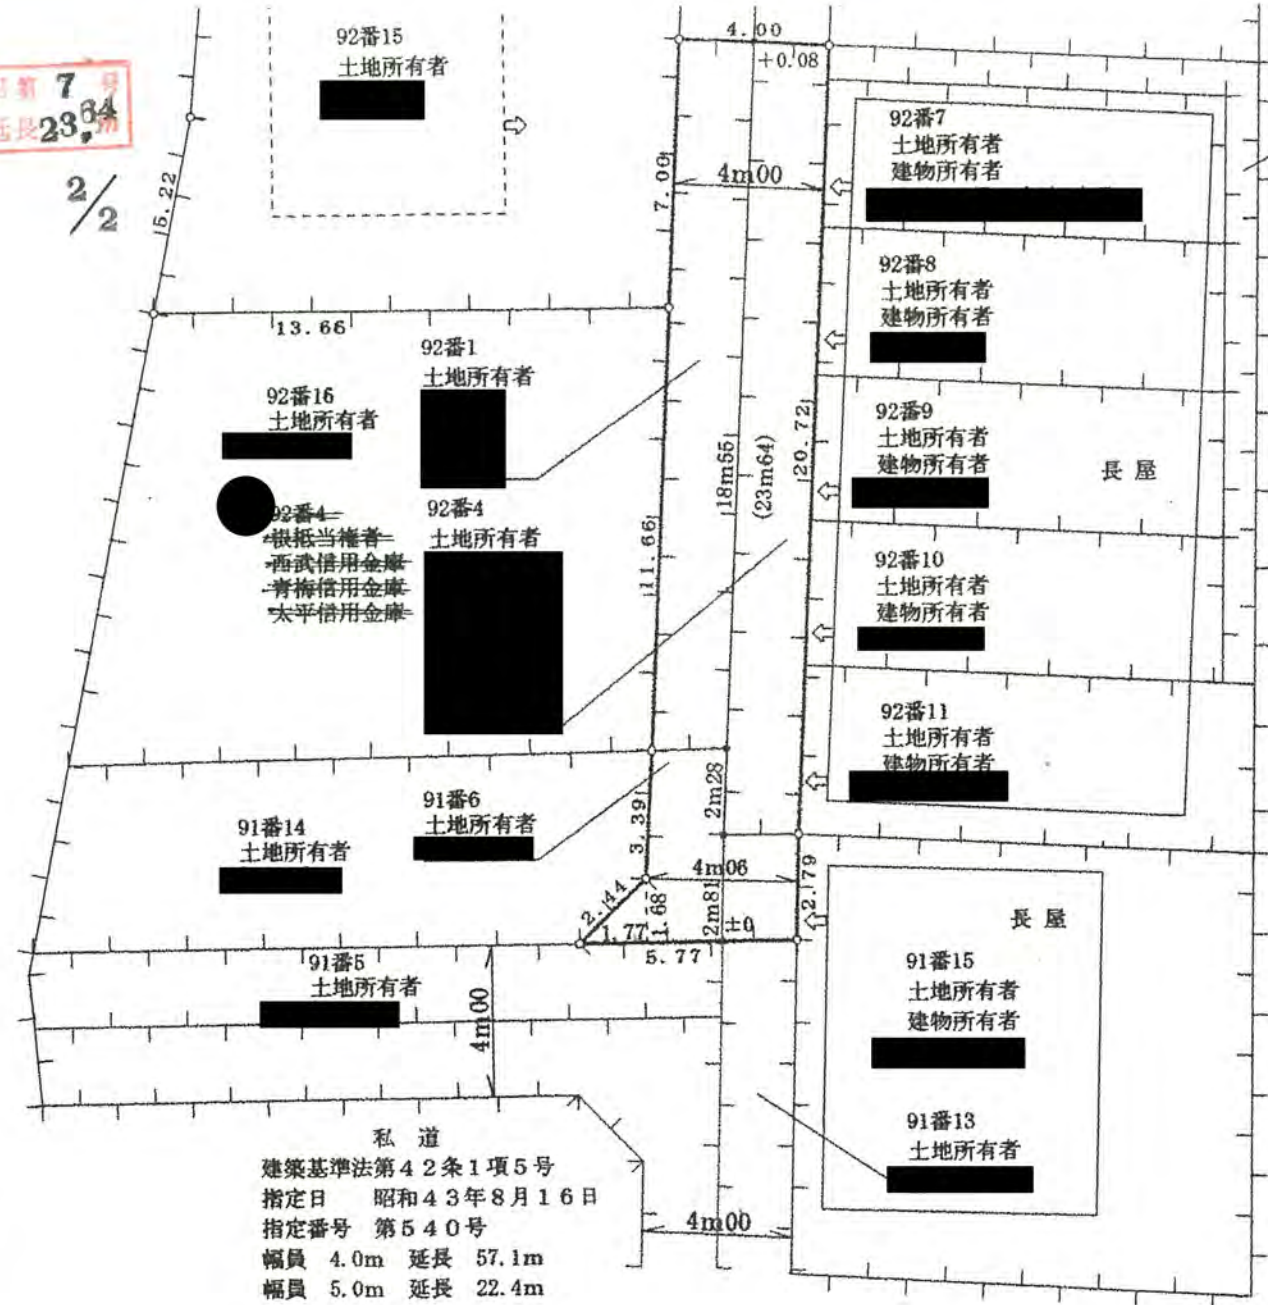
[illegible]第 7 号
延長23.64 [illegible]

2/2

92番15
土地所有者

4.00
+0.08

5.22

92番7
土地所有者
建物所有者

7.00
4m00

92番8
土地所有者
建物所有者

13.66

92番1
土地所有者

92番16
土地所有者

92番9
土地所有者
建物所有者

長屋

18m55
(23m64)
20.72

92番4
根抵当権者
西武信用金庫
青梅信用金庫
太平信用金庫

92番4
土地所有者

11.66

92番10
土地所有者
建物所有者

92番11
土地所有者
建物所有者

2m28

91番6
土地所有者

91番14
土地所有者

3.39

4m06

2.79

2.44
1.68
2m81
±0
1.77
5.77

長屋

91番5
土地所有者

91番15
土地所有者
建物所有者

4m00

91番13
土地所有者

私道
建築基準法第42条1項5号
指定日 昭和43年8月16日
指定番号 第540号
幅員 4.0m 延長 57.1m
幅員 5.0m 延長 22.4m

4m00